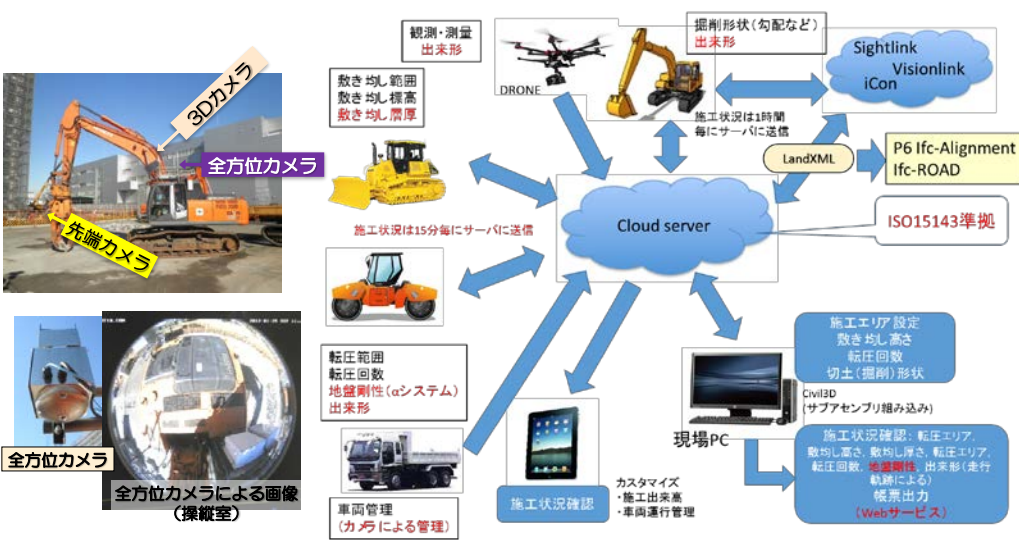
3Dカメラ

全方位カメラ

先端カメラ

全方位カメラ

全方位カメラによる画像
（操縦室）

観測・測量
出来形

DRONE

掘削形状（勾配など）
出来形

施工状況は1時間毎にサーバに送信

Sightlink
Visionlink
iCon

LandXML

P6 Ifc-Alignment
Ifc-ROAD

敷き均し範囲
敷き均し標高
敷き均し層厚

施工状況は15分毎にサーバに送信

Cloud server

ISO15143準拠

転圧範囲
転圧回数
地盤剛性（αシステム）
出来形

施工エリア設定
敷き均し高さ
転圧回数
切土（掘削）形状

Civil3D
（サブアセンブリ組み込み）

現場PC

施工状況確認：転圧エリア、敷均し高さ、敷均し厚さ、転圧エリア、転圧回数、地盤剛性、出来形（走行軌跡による）
帳票出力
（Webサービス）

施工状況確認

カスタマイズ
・施工出来高
・車両運行管理

車両管理
（カメラによる管理）